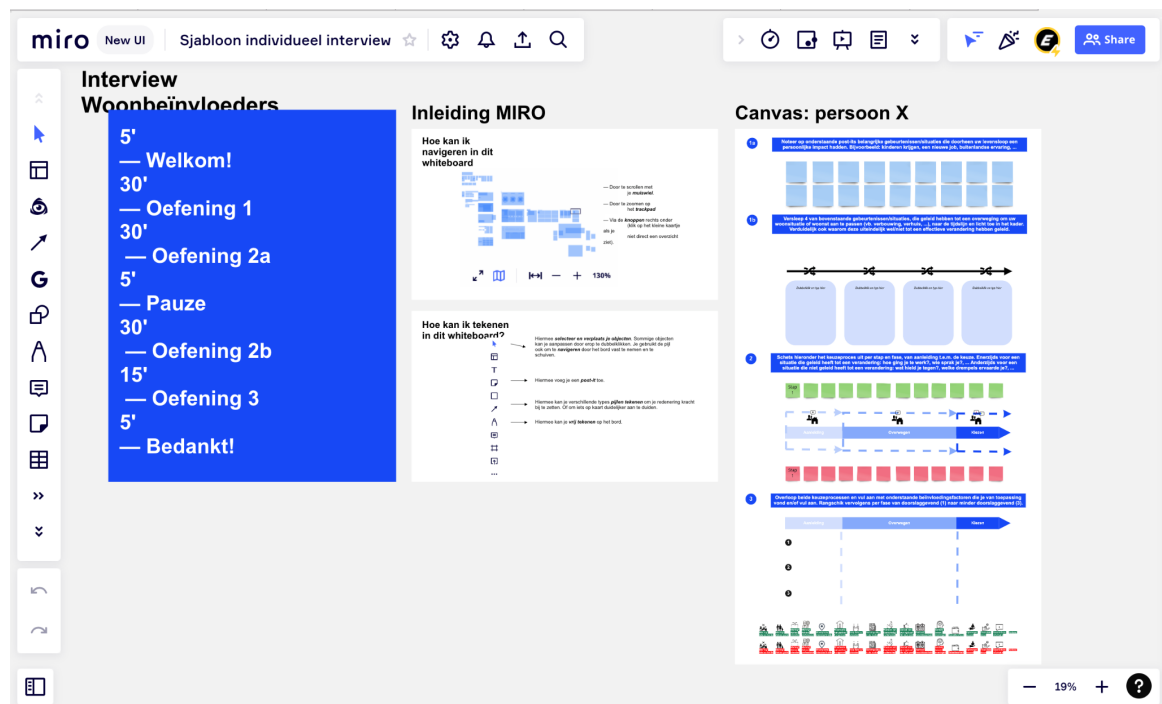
miro New UI Sjabloon individueel interview

Share

Interview Woonbeïnvloeders

5'
— Welkom!
30'
— Oefening 1
30'
— Oefening 2a
5'
— Pauze
30'
— Oefening 2b
15'
— Oefening 3
5'
— Bedankt!

Inleiding MIRO

Hoe kan ik navigeren in dit whiteboard

— Door te scrollen met je muiswiel.

— Door te zoomen op het trackpad

— Via de knoppen rechts onder (klik op het kleine kaartje als je niet direct een overzicht ziet).

130%

Hoe kan ik tekenen in dit whiteboard?

Hiermee selecteer en verplaats je objecten. Sommige objecten kan je aanpassen door erop te dubbelklikken. Je gebruikt de pijl ook om te navigeren door het bord via het wieltje en te schuiven.

Hiermee voeg je een post-it toe.

Hiermee kan je verschillende types pijlen tekenen om je redenering kracht bij te zetten. Of om iets op kaart duidelijker aan te duiden.

Hiermee kan je vrij tekenen op het bord.

Canvas: persoon X

1a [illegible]

1b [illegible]

2 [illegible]

3 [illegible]

19%

?